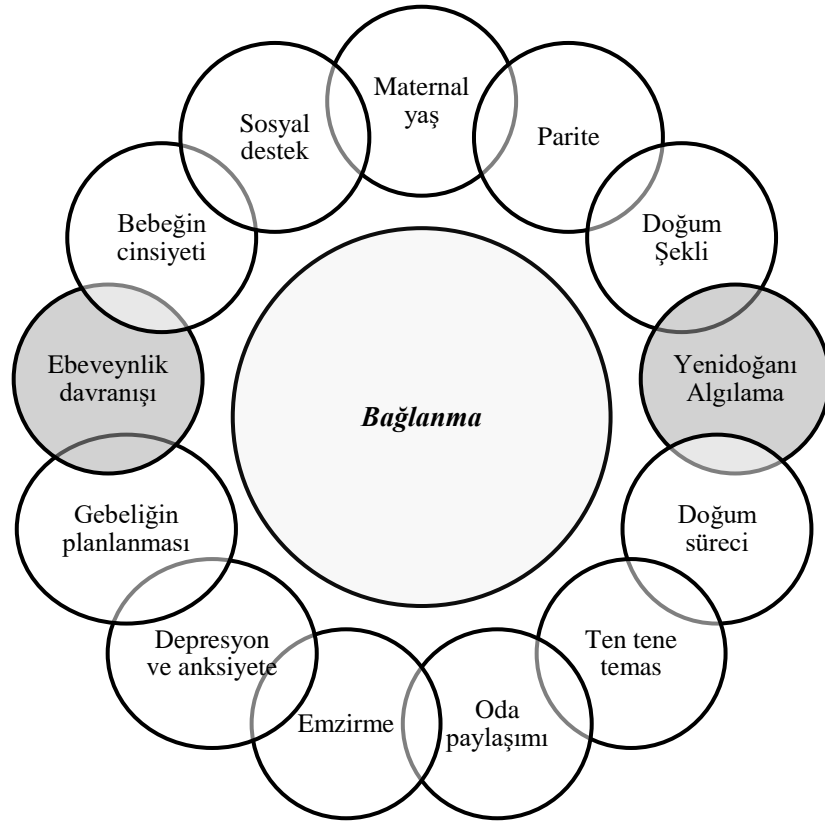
Maternal yaş

Parite

Doğum Şekli

Yenidoğanı Algılama

Doğum süreci

Ten tene temas

Oda paylaşımı

Emzirme

Depresyon ve anksiyete

Gebeliğin planlanması

Ebeveynlik davranışı

Bebeğin cinsiyeti

Sosyal destek

Bağlanma